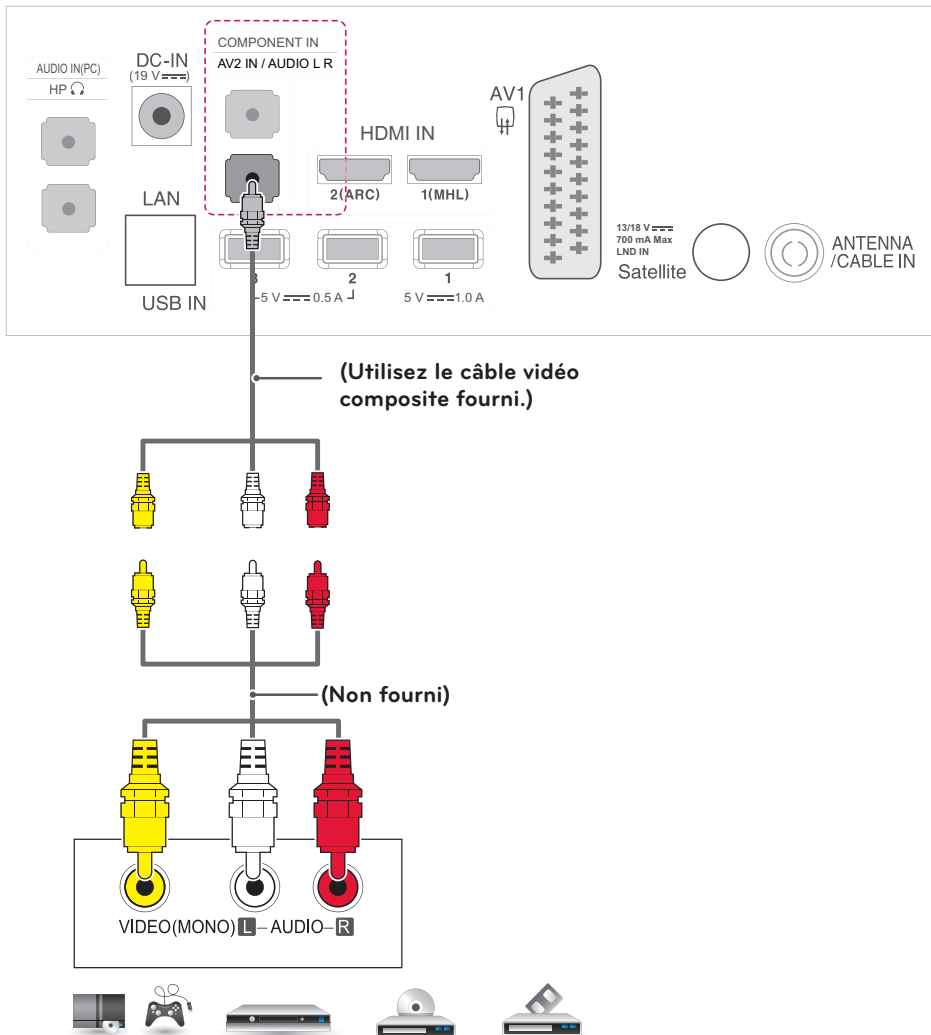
AUDIO IN(PC)
HP

DC-IN
(19 V ⎓)

COMPONENT IN
AV2 IN / AUDIO L R

HDMI IN
2(ARC)
1(MHL)

LAN

USB IN
3
2
1
5 V ⎓ 0.5 A
5 V ⎓ 1.0 A

AV1

13/18 V ⎓
700 mA Max
LND IN
Satellite

ANTENNA /CABLE IN

(Utilisez le câble vidéo composite fourni.)

(Non fourni)

VIDEO(MONO) L – AUDIO – R